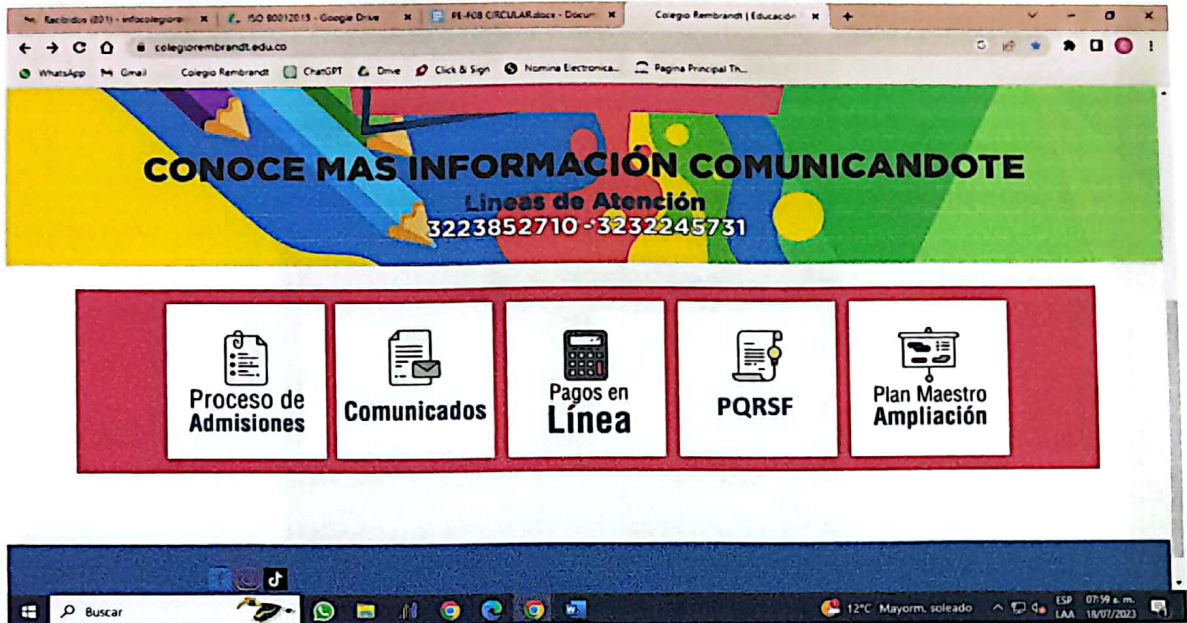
Recibidos (201) - infocolegiore | ISO 80012015 - Google Drive | PE-F08 CIRCULAR.docx - Docum | Colegio Rembrandt | Educación

colegiorembrandt.edu.co

WhatsApp | Gmail | Colegio Rembrandt | ChatGPT | Drive | Click & Sign | Nomina Electronica... | Pagina Principal Th...

CONOCE MAS INFORMACIÓN COMUNICANDOTE

Lineas de Atención

3223852710 - 3232245731

Proceso de Admisiones

Comunicados

Pagos en Línea

PQRSF

Plan Maestro Ampliación

Buscar

12°C Mayorm. soleado

ESP LAA 07:59 a. m. 18/07/2023